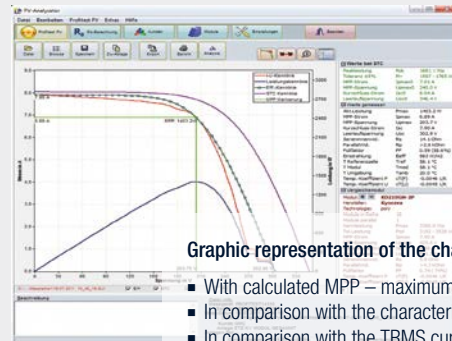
PV-Analysator

Datei Bearbeiten Prüfbest PV Extras Hilfe

Prüfbest PV

Kunden

Module

Einstellungen

Beenden

Neu

Öffnen

Speichern

Drucken

I-U-Kennlinie

Leistungskennlinie

STC-Kennlinie

Strom in A

Leistung in W

MPP

Werte bei STC

Graphic representation of the cha

▪ With calculated MPP – maximum

▪ In comparison with the character

▪ In comparison with the TRMS cur

Beschreibung